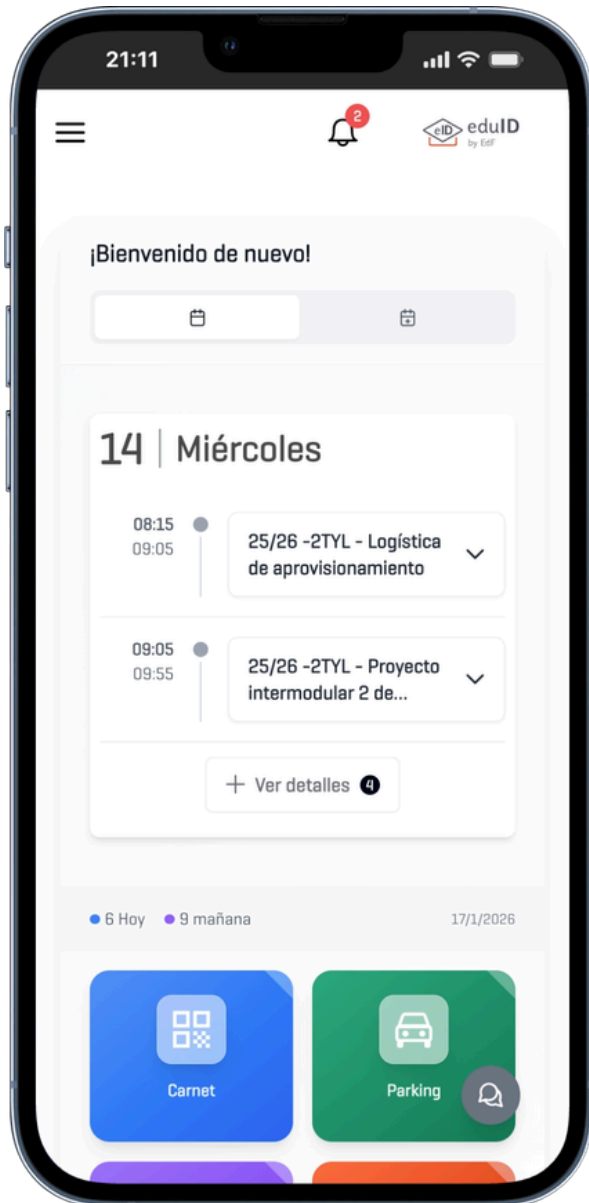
21:11

2

eID eduID by EdF

¡Bienvenido de nuevo!

14 | Miércoles

08:15
09:05
25/26 -2TYL - Logística de aprovisionamiento

09:05
09:55
25/26 -2TYL - Proyecto intermodular 2 de...

+ Ver detalles 4

• 6 Hoy • 9 mañana 17/1/2026

Carnet

Parking